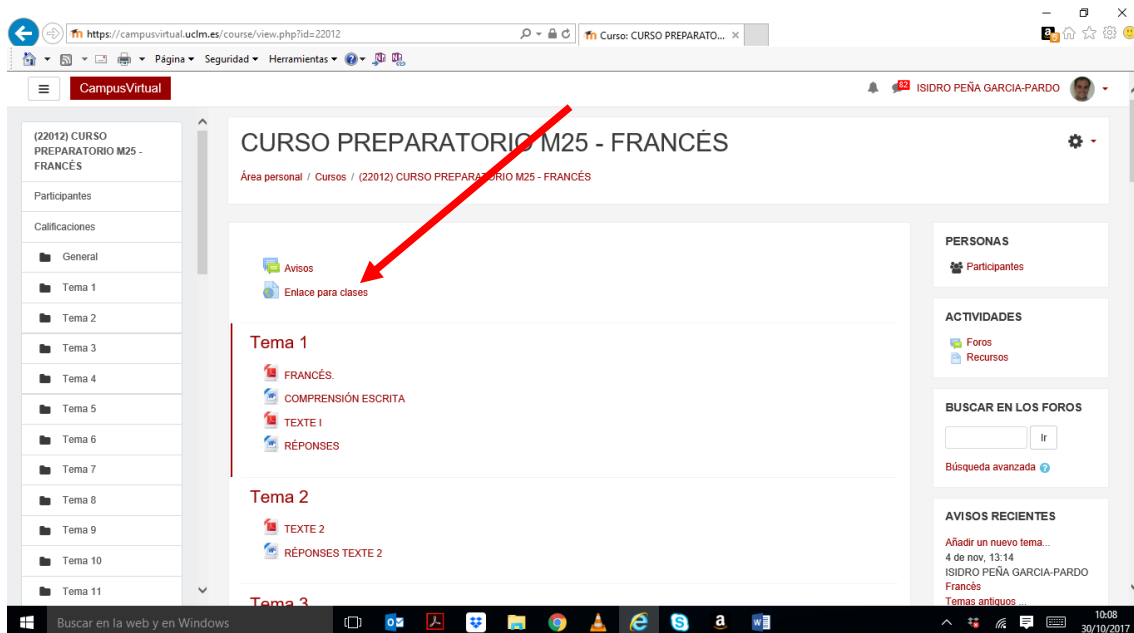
https://campusvirtual.uclm.es/course/view.php?id=22012
Curso: CURSO PREPARATO... ×

Página ▾ Seguridad ▾ Herramientas ▾

CampusVirtual

82 ISIDRO PEÑA GARCIA-PARDO

(22012) CURSO PREPARATORIO M25 - FRANCÉS
Participantes
Calificaciones
General
Tema 1
Tema 2
Tema 3
Tema 4
Tema 5
Tema 6
Tema 7
Tema 8
Tema 9
Tema 10
Tema 11

CURSO PREPARATORIO M25 - FRANCÉS

Área personal / Cursos / (22012) CURSO PREPARATORIO M25 - FRANCÉS

Avisos
Enlace para clases

Tema 1

FRANCÉS.
COMPRENSIÓN ESCRITA
TEXTE I
RÉPONSES

Tema 2

TEXTE 2
RÉPONSES TEXTE 2

Tema 3

PERSONAS
Participantes

ACTIVIDADES
Foros
Recursos

BUSCAR EN LOS FOROS
Ir
Búsqueda avanzada

AVISOS RECIENTES
Añadir un nuevo tema...
4 de nov, 13:14
ISIDRO PEÑA GARCIA-PARDO
Francès
Temas antiguos ...

Buscar en la web y en Windows

10:08
30/10/2017